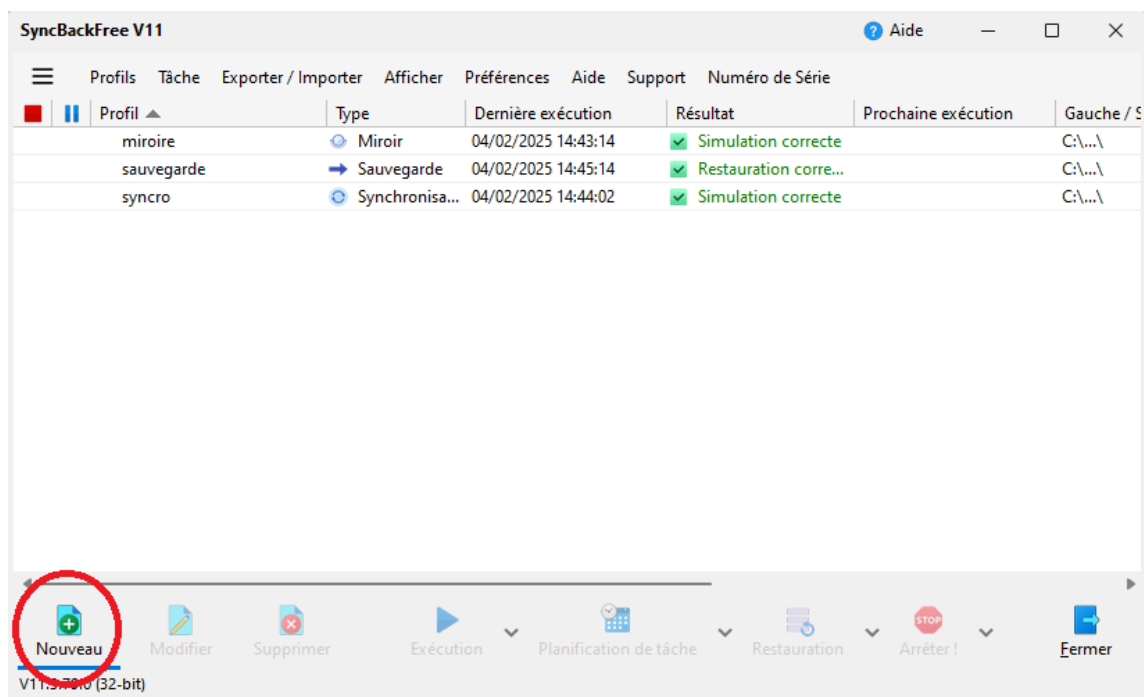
SyncBackFree V11

Aide

Profils Tâche Exporter / Importer Afficher Préférences Aide Support Numéro de Série

| Profil | Type | Dernière exécution | Résultat | Prochaine exécution | Gauche / S |
|---|---|---|---|---|---|
| miroire | Miroir | 04/02/2025 14:43:14 | Simulation correcte | | C:\...\ |
| sauvegarde | Sauvegarde | 04/02/2025 14:45:14 | Restauration corre... | | C:\...\ |
| syncro | Synchronisa... | 04/02/2025 14:44:02 | Simulation correcte | | C:\...\ |

Nouveau Modifier Supprimer Exécution Planification de tâche Restauration Arrêter ! Fermer

V11.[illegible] (32-bit)